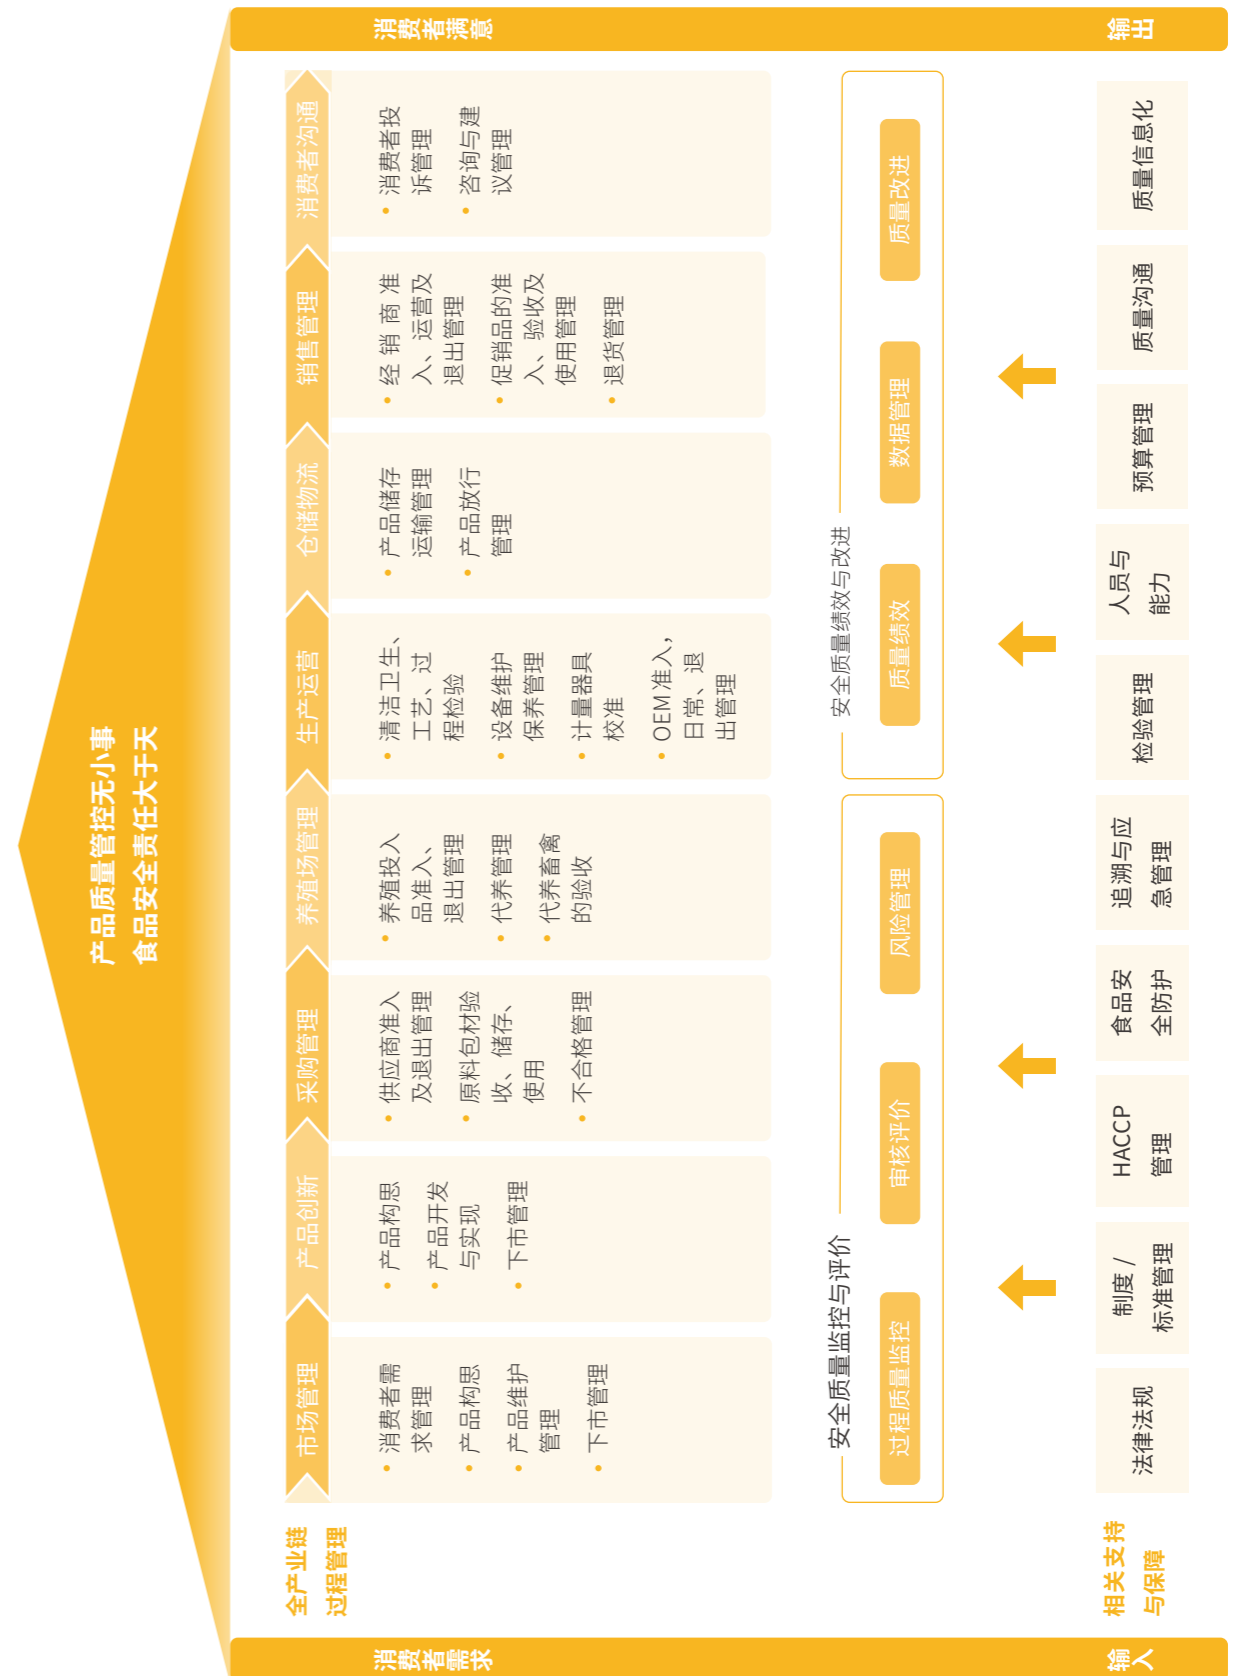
消费者满意

输出

产品质量管控无小事
食品安全责任大于天

消费者需求

输入

全产业链
过程管理

市场管理
• 消费者需求管理
• 产品构思
• 产品维护管理
• 下市管理

产品创新
• 产品构思
• 产品开发与实现
• 下市管理

采购管理
• 供应商准入及退出管理
• 原料包材验收、储存、使用
• 不合格管理

养殖场管理
• 养殖投入品准入、退出管理
• 代养管理
• 代养畜禽的验收

生产运营
• 清洁卫生、工艺、过程检验
• 设备维护保养管理
• 计量器具校准
• OEM 准入，日常、退出管理

仓储物流
• 产品储存运输管理
• 产品放行管理

销售管理
• 经销商准入、运营及退出管理
• 促销品的准入、验收及使用管理
• 退货管理

消费者沟通
• 消费者投诉管理
• 咨询与建议管理

安全质量监控与评价
过程质量监控
审核评价
风险管理

安全质量绩效与改进
质量绩效
数据管理
质量改进

相关支持与保障
法律法规
制度 / 标准管理
HACCP 管理
食品安全防护
追溯与应急管理
检验管理
人员与能力
预算管理
质量沟通
质量信息化